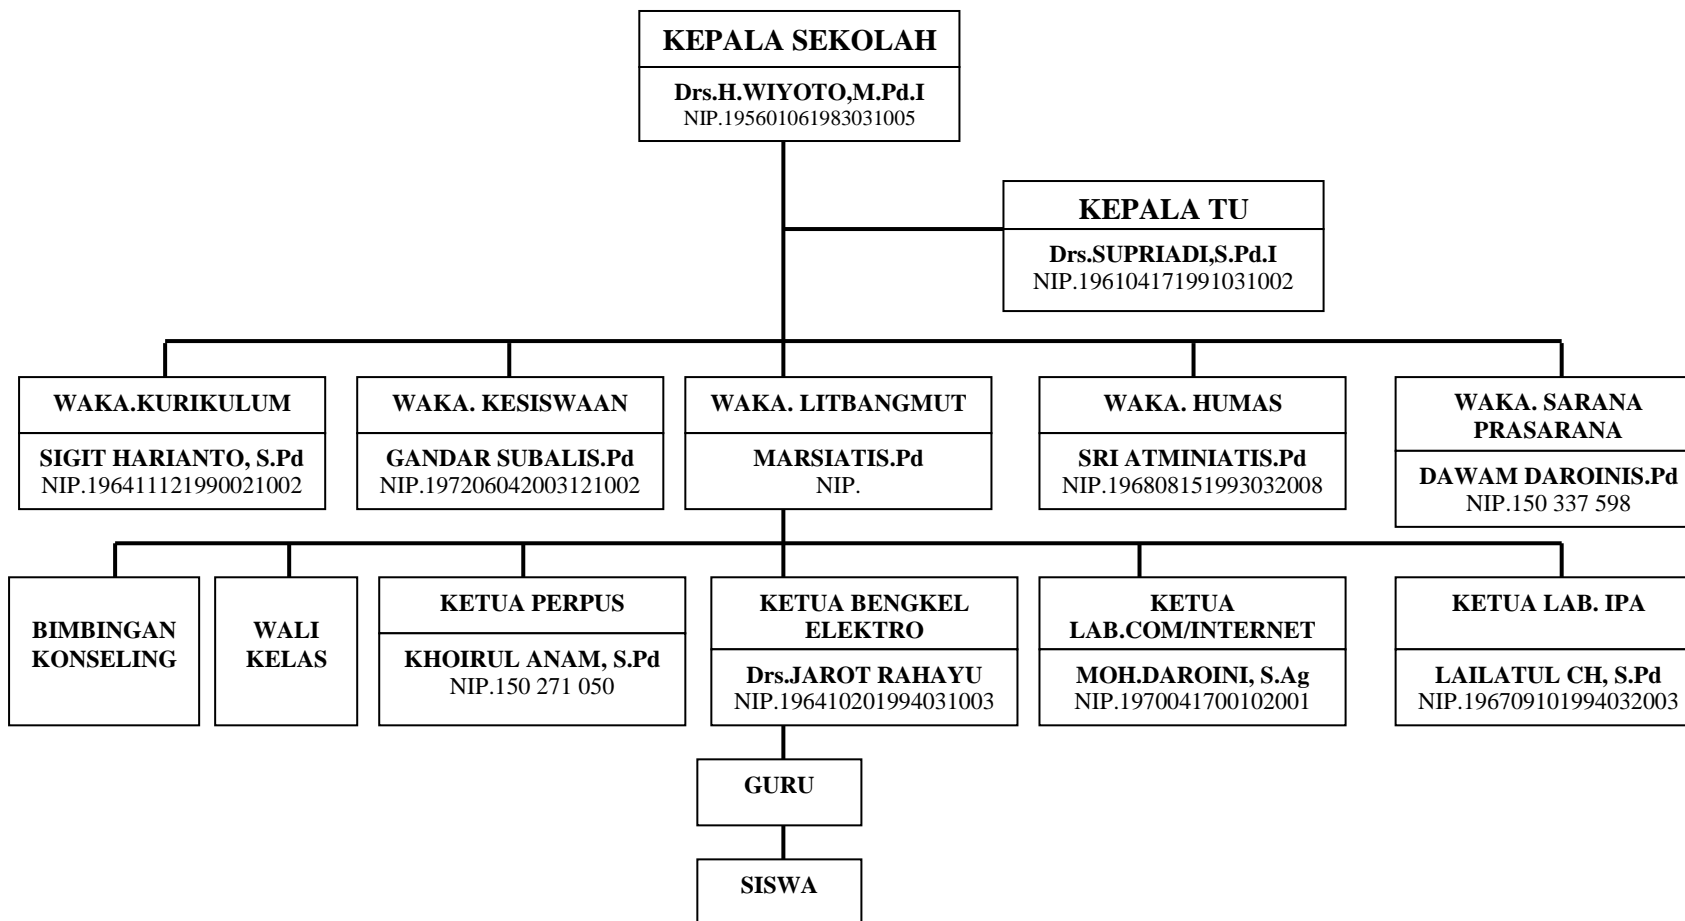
KEPALA SEKOLAH
Drs.H.WIYOTO,M.Pd.I
NIP.195601061983031005

KEPALA TU
Drs.SUPRIADI,S.Pd.I
NIP.196104171991031002

WAKA.KURIKULUM
SIGIT HARIANTO, S.Pd
NIP.196411121990021002

WAKA. KESISWAAN
GANDAR SUBALIS.Pd
NIP.197206042003121002

WAKA. LITBANGMUT
MARSIATIS.Pd
NIP.

WAKA. HUMAS
SRI ATMINIATIS.Pd
NIP.196808151993032008

WAKA. SARANA PRASARANA
DAWAM DAROINIS.Pd
NIP.150 337 598

BIMBINGAN KONSELING

WALI KELAS

KETUA PERPUS
KHOIRUL ANAM, S.Pd
NIP.150 271 050

KETUA BENGKEL ELEKTRO
Drs.JAROT RAHAYU
NIP.196410201994031003

KETUA LAB.COM/INTERNET
MOH.DAROINI, S.Ag
NIP.1970041700102001

KETUA LAB. IPA
LAILATUL CH, S.Pd
NIP.196709101994032003

GURU

SISWA